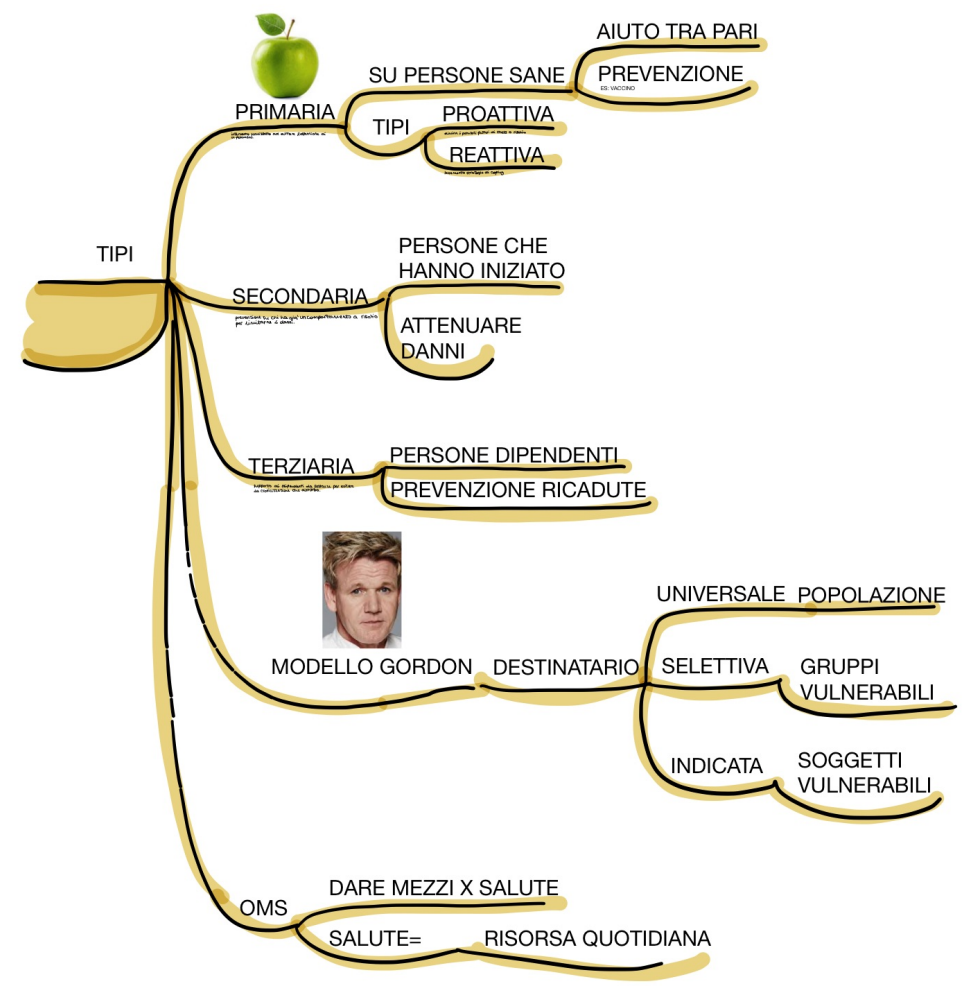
TIPI

PRIMARIA
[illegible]

SU PERSONE SANE

AIUTO TRA PARI

PREVENZIONE
ES: VACCINO

TIPI

PROATTIVA
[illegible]

REATTIVA
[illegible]

SECONDARIA
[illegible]

PERSONE CHE HANNO INIZIATO

ATTENUARE DANNI

TERZIARIA
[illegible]

PERSONE DIPENDENTI

PREVENZIONE RICADUTE

MODELLO GORDON

DESTINATARIO

UNIVERSALE

POPOLAZIONE

SELETTIVA

GRUPPI VULNERABILI

INDICATA

SOGGETTI VULNERABILI

OMS

DARE MEZZI X SALUTE

SALUTE=

RISORSA QUOTIDIANA